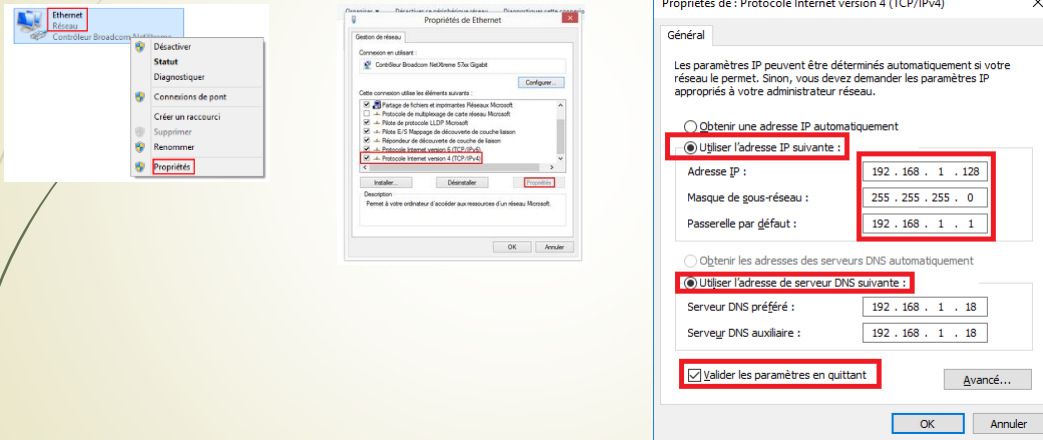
Ethernet
Réseau
Contrôleur Broadcom NetXtreme

Désactiver
Statut
Diagnostiquer
Connexions de pont
Créer un raccourci
Supprimer
Renommer
Propriétés

Organiser ▾ Désactiver ce périphérique réseau Diagnostiquer cette connexion

Propriétés de Ethernet
Gestion de réseau
Connexion en utilisant :
Contrôleur Broadcom NetXtreme 57xx Gigabit
Configurer...
Cette connexion utilise les éléments suivants :
Partage de fichiers et imprimantes Réseaux Microsoft
Protocole de multiplexage de carte réseau Microsoft
Pilote de protocole LLDP Microsoft
Pilote E/S Mappage de découverte de couche liaison
Répondeur de découverte de couche de liaison
Protocole Internet version 6 (TCP/IPv6)
Protocole Internet version 4 (TCP/IPv4)
Installer... Désinstaller Propriétés
Description
Permet à votre ordinateur d'accéder aux ressources d'un réseau Microsoft.
OK Annuler

Propriétés de : Protocole Internet version 4 (TCP/IPv4)
Général
Les paramètres IP peuvent être déterminés automatiquement si votre réseau le permet. Sinon, vous devez demander les paramètres IP appropriés à votre administrateur réseau.
Obtenir une adresse IP automatiquement
Utiliser l'adresse IP suivante :
Adresse IP : 192 . 168 . 1 . 128
Masque de sous-réseau : 255 . 255 . 255 . 0
Passerelle par défaut : 192 . 168 . 1 . 1
Obtenir les adresses des serveurs DNS automatiquement
Utiliser l'adresse de serveur DNS suivante :
Serveur DNS préféré : 192 . 168 . 1 . 18
Serveur DNS auxiliaire : 192 . 168 . 1 . 18
Valider les paramètres en quittant
Avancé...
OK Annuler